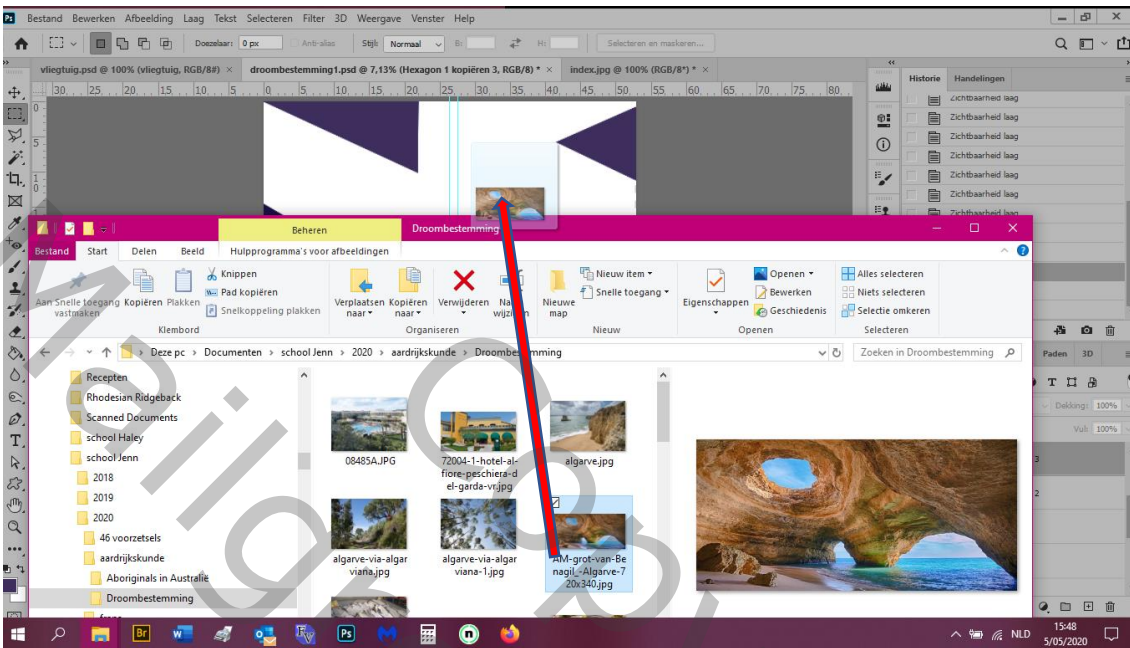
Bestand Bewerken Afbeelding Laag Tekst Selecteren Filter 3D Weergave Venster Help

Doezelaar: 0 px Anti-alias Stijl: Normaal B: H: Selecteren en maskeren...

vliegtuig.psd @ 100% (vliegtuig, RGB/8#) × droombestemming1.psd @ 7,13% (Hexagon 1 kopiëren 3, RGB/8) * × index.jpg @ 100% (RGB/8*) * ×

30 25 20 15 10 5 0 5 10 15 20 25 30 35 40 45 50 55 60 65 70 75 80

Historie Handelingen

Zichtbaarheid laag
Zichtbaarheid laag
Zichtbaarheid laag
Zichtbaarheid laag
Zichtbaarheid laag
Zichtbaarheid laag
Zichtbaarheid laag

Beheren Droombestemming

Bestand Start Delen Beeld Hulpprogramma's voor afbeeldingen

Aan Snelle toegang vastmaken Kopiëren Plakken Knippen Pad kopiëren Snelkoppeling plakken
Klembord

Verplaatsen naar Kopiëren naar Verwijderen Naam wijzigen
Organiseren

Nieuwe map Nieuw item Snelle toegang
Nieuw

Eigenschappen Openen Bewerken Geschiedenis
Openen

Alles selecteren Niets selecteren Selectie omkeren
Selecteren

Deze pc > Documenten > school Jenn > 2020 > aardrijkskunde > Droombestemming

Zoeken in Droombestemming

Recepten
Rhodesian Ridgeback
Scanned Documents
school Haley
school Jenn
2018
2019
2020
46 voorzetsels
aardrijkskunde
Aboriginals in Australië
Droombestemming

08485A.JPG
72004-1-hotel-al-fiore-peschiera-del-garda-vr.jpg
algarve.jpg
algarve-via-algarviana.jpg
algarve-via-algarviana-1.jpg
AM-grot-van-Benagil,-Algarve-720x340.jpg

Paden 3D
Dekking: 100%
Vul: 100%

NLD 15:48 5/05/2020